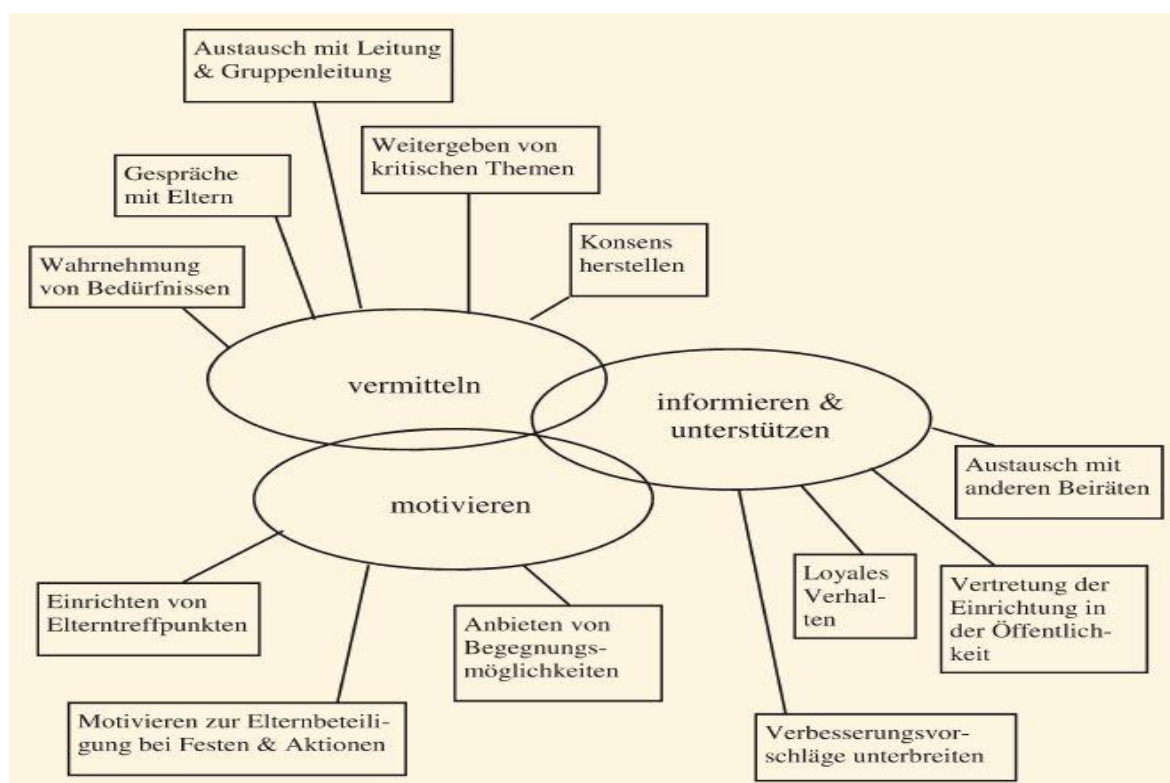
Austausch mit Leitung & Gruppenleitung

Gespräche mit Eltern

Weitergeben von kritischen Themen

Konsens herstellen

Wahrnehmung von Bedürfnissen

vermitteln

informieren & unterstützen

motivieren

Austausch mit anderen Beiräten

Loyales Verhalten

Vertretung der Einrichtung in der Öffentlichkeit

Einrichten von Elterntreffpunkten

Anbieten von Begegnungsmöglichkeiten

Motivieren zur Elternbeteiligung bei Festen & Aktionen

Verbesserungsvorschläge unterbreiten